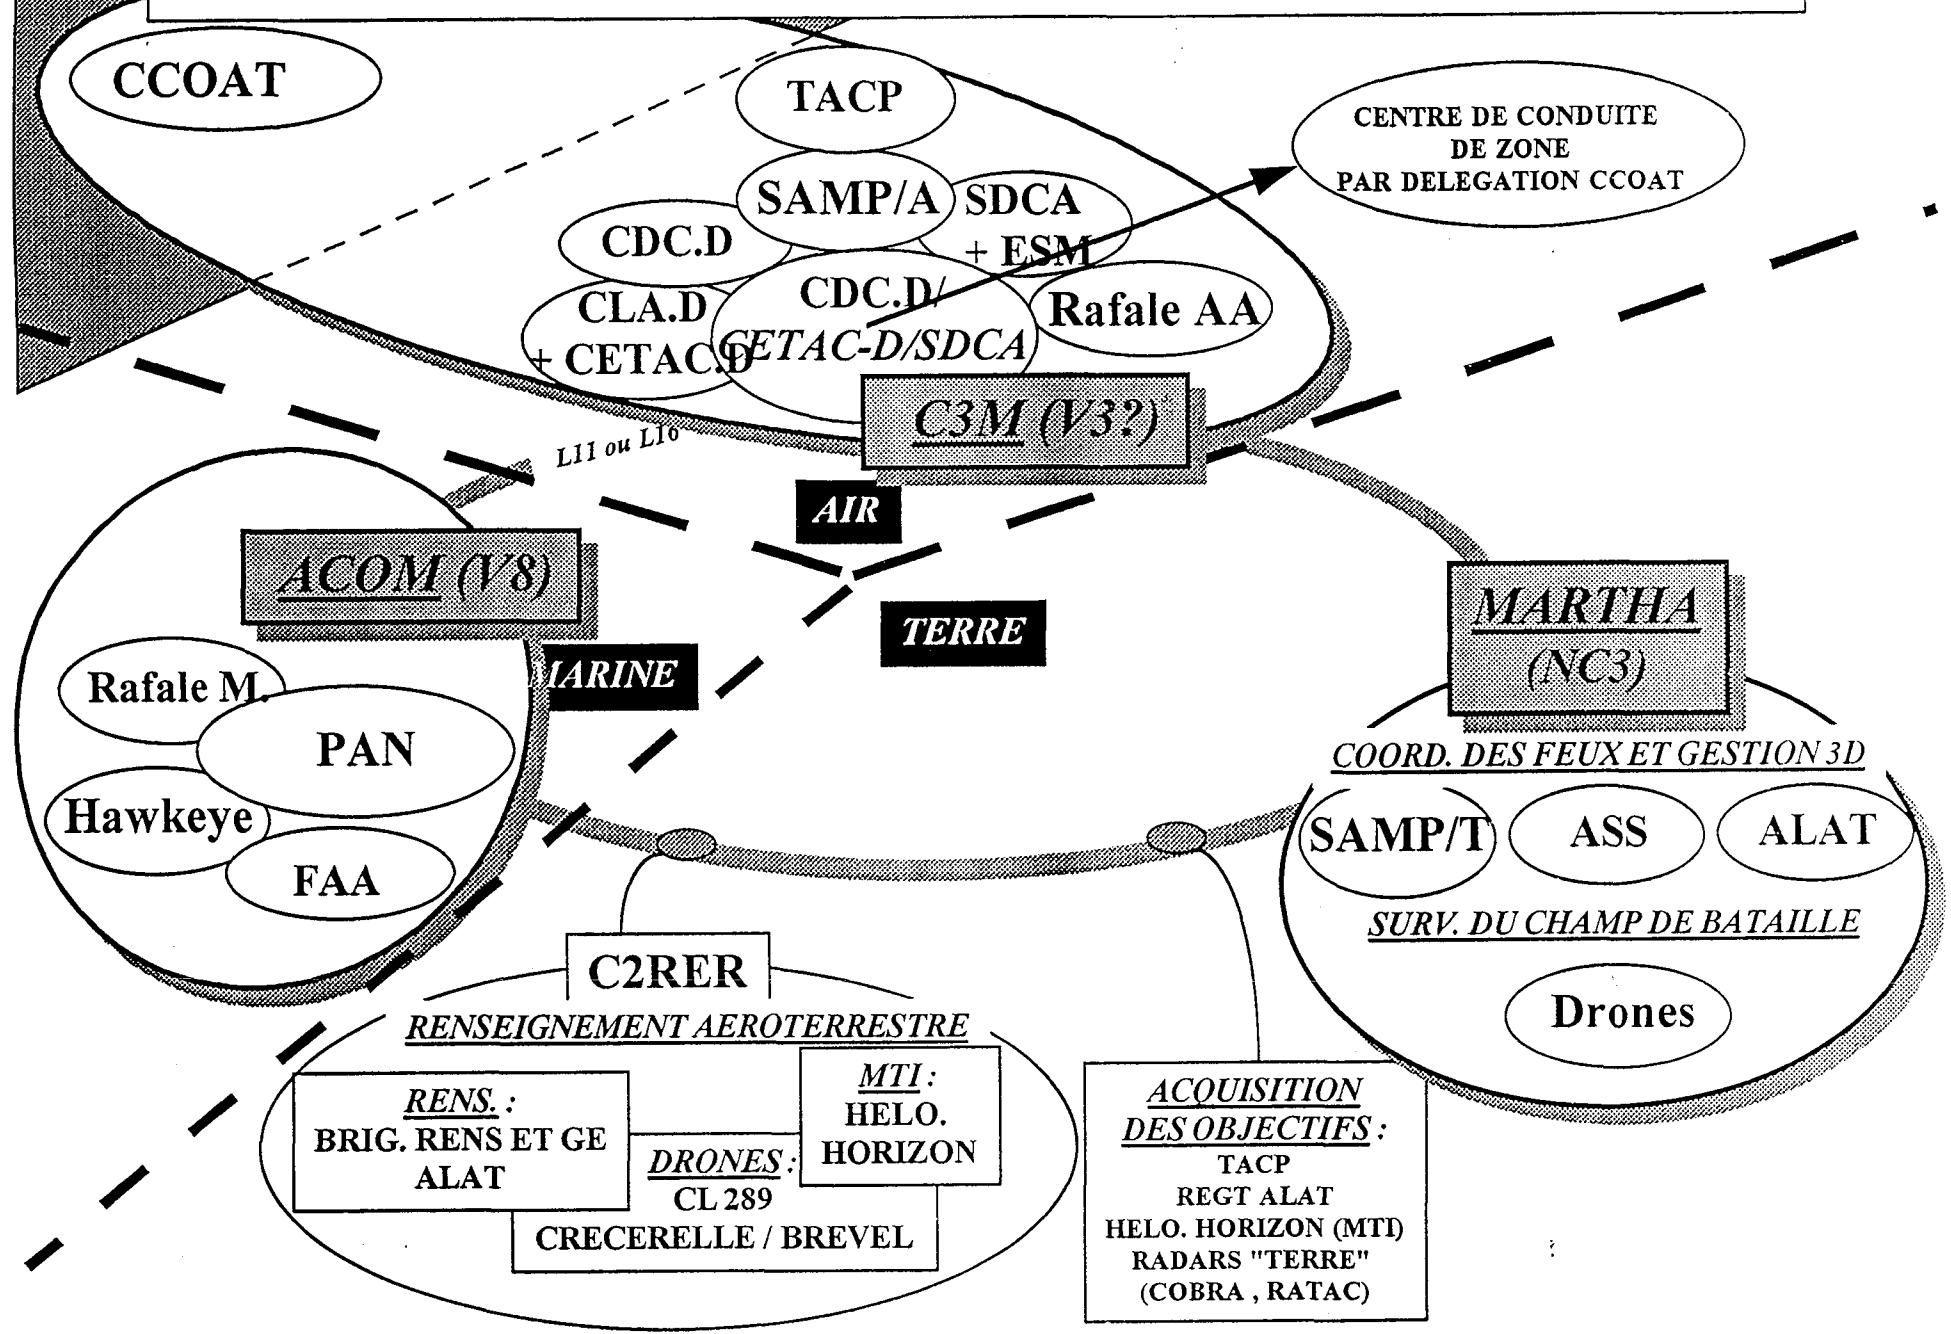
CCOAT

TACP

CENTRE DE CONDUITE DE ZONE PAR DELEGATION CCOAT

SAMP/A

SDCA + ESM

CDC.D

CDC.D/ CETAC-D/SDCA

Rafale AA

CLA.D + CETAC.D

C3M (V3?)

L11 ou L16

AIR

ACOM (V8)

TERRE

MARINE

MARTHA (NC3)

Rafale M.

PAN

COORD. DES FEUX ET GESTION 3D

Hawkeye

SAMP/T

ASS

ALAT

FAA

SURV. DU CHAMP DE BATAILLE

C2RER

Drones

RENSEIGNEMENT AEROTERRESTRE

MTI : HELO. HORIZON

RENS. : BRIG. RENS ET GE ALAT

DRONES : CL 289 CRECERELLE / BREVEL

ACQUISITION DES OBJECTIFS : TACP REGT ALAT HELO. HORIZON (MTI) RADARS "TERRE" (COBRA , RATAC)